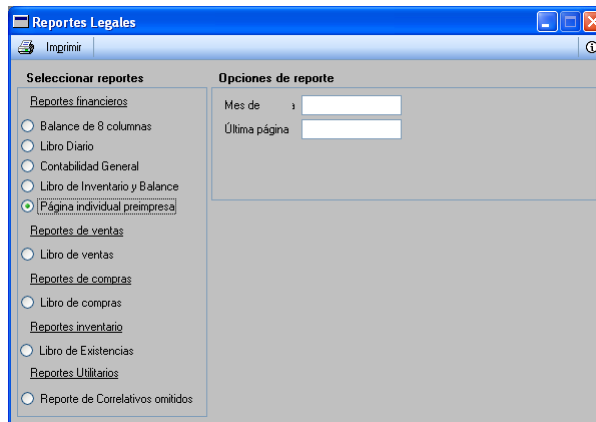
Reportes Legales

Imprimir

Seleccionar reportes

Reportes financieros

Balance de 8 columnas

Libro Diario

Contabilidad General

Libro de Inventario y Balance

Página individual preimpresa

Reportes de ventas

Libro de ventas

Reportes de compras

Libro de compras

Reportes inventario

Libro de Existencias

Reportes Utilitarios

Reporte de Correlativos omitidos

Opciones de reporte

Mes de a

Última página